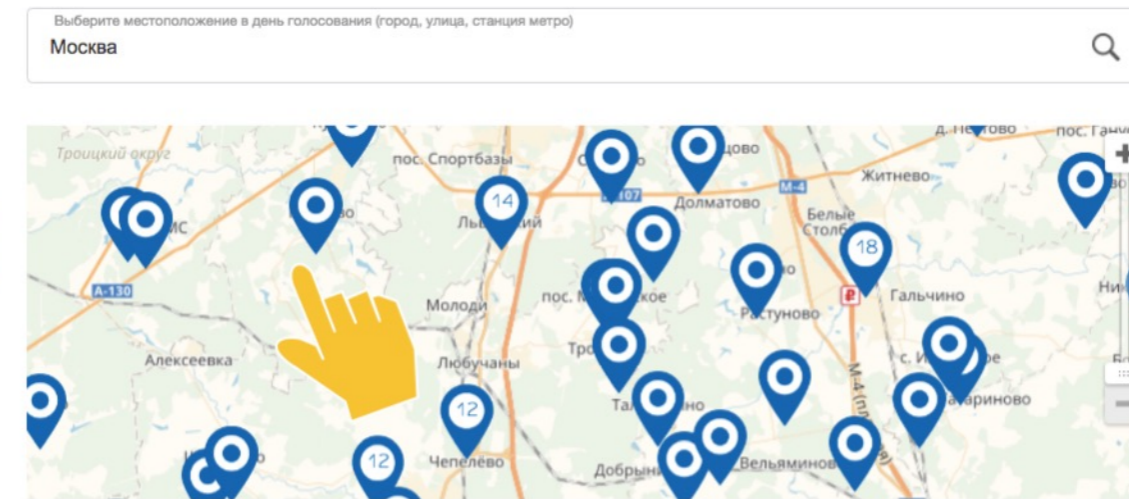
Выберите местоположение в день голосования (город, улица, станция метро)
Москва

Троицкий округ
пос. Спортбазы
д. Петрово
пос. Гавриково
Житнево
M-4
Долматово
A-107
14
Белые Столбы
18
A-130
Молоди
 Растуново
Гальчино
Алексеевка
Любучаны
12
12
Чепелёво
Вельяминово
Добрыни
M-4
Ни